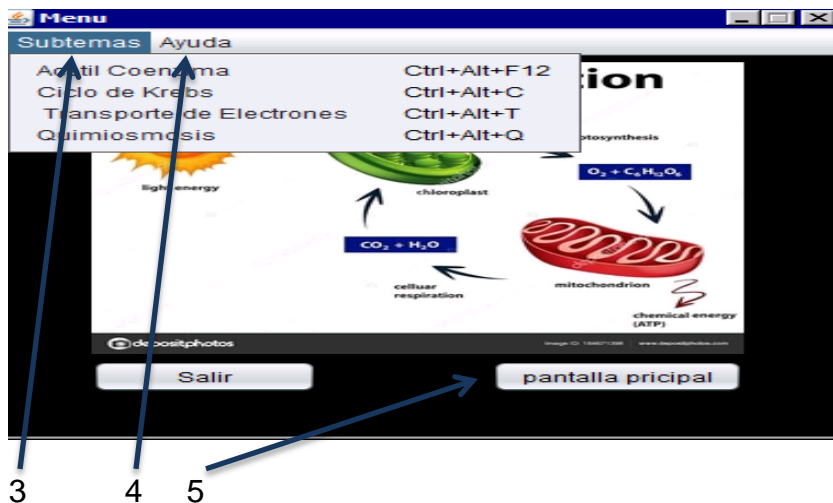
Menu

Subtemas Ayuda

Acetil Coenzima Ctrl+Alt+F12
Ciclo de Krebs Ctrl+Alt+C
Transporte de Electrones Ctrl+Alt+T
Quimiosmosis Ctrl+Alt+Q

tion

otosynthesis

light energy

chloroplast

$O_2 + C_6H_{12}O_6$

$CO_2 + H_2O$

cellular respiration

mitochondrion

chemical energy (ATP)

depositphotos

Image ID: 184671398 www.depositphotos.com

Salir

pantalla pricipal

3 4 5